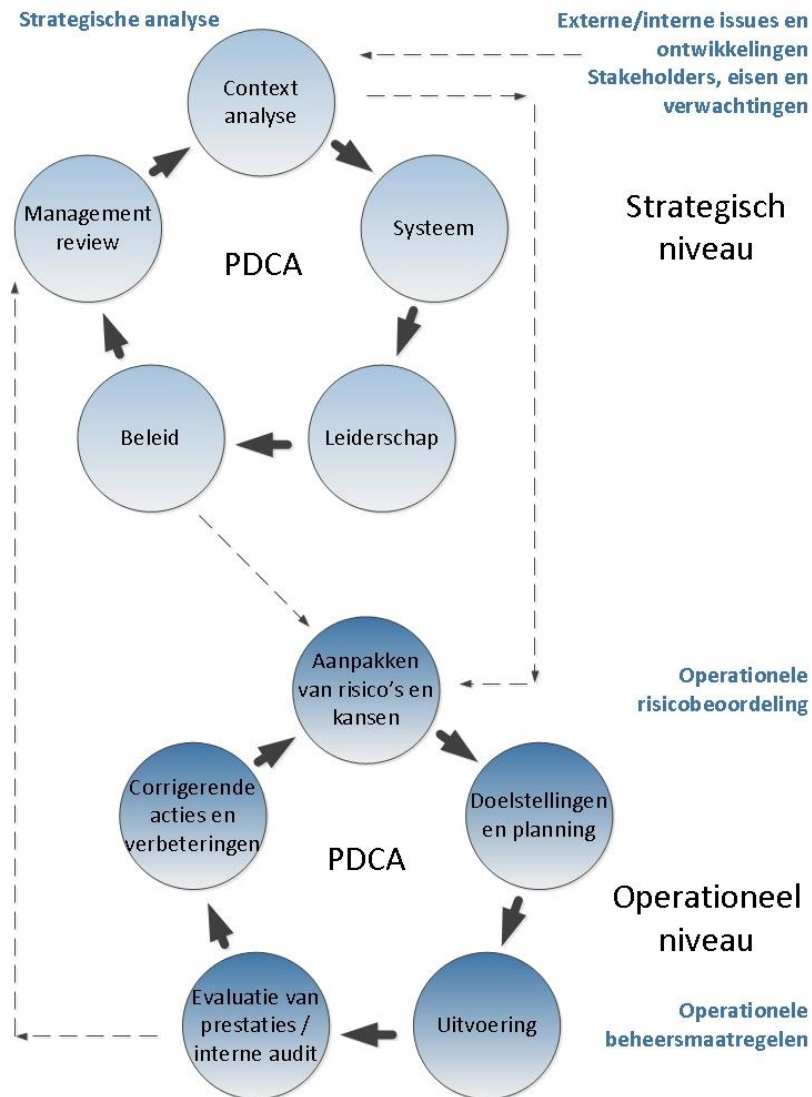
Strategische analyse

Externe/interne issues en ontwikkelingen
Stakeholders, eisen en verwachtingen

Context analyse

Management review

Systeem

PDCA

Strategisch niveau

Beleid

Leiderschap

Aanpakken van risico's en kansen

Operationele risicobeoordeling

Corrigerende acties en verbeteringen

Doelstellingen en planning

PDCA

Operationeel niveau

Evaluatie van prestaties / interne audit

Uitvoering

Operationele beheersmaatregelen